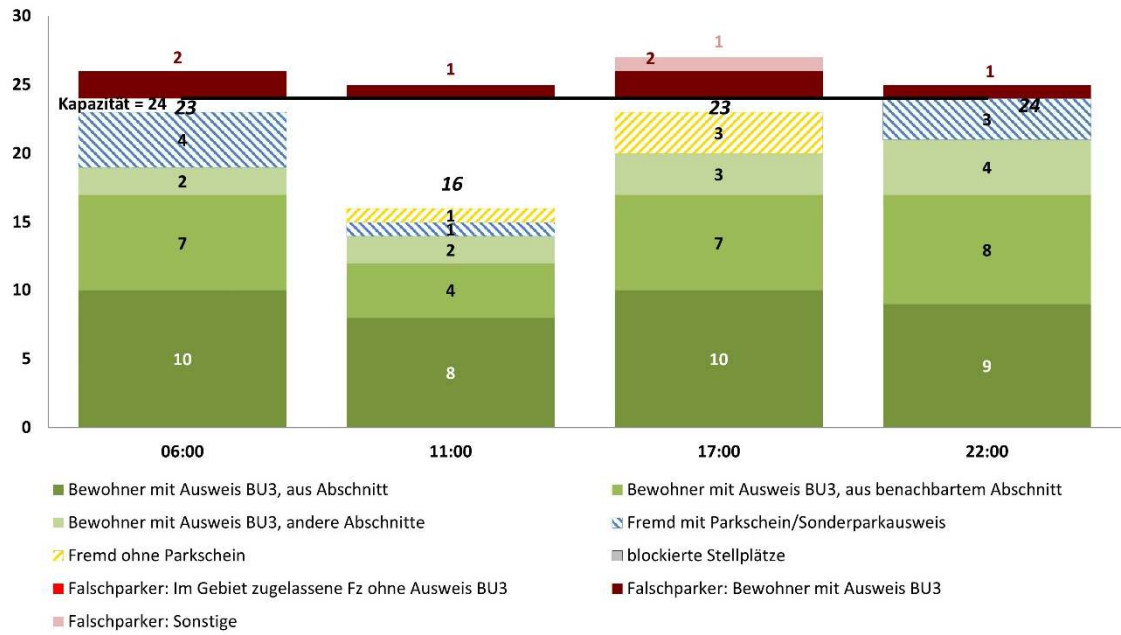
30
25
20
15
10
5
0

Kapazität = 24

2
23
4
2
7
10

1
16
1
1
2
4
8

1
2
23
3
3
7
10

1
24
3
4
8
9

06:00
11:00
17:00
22:00

Bewohner mit Ausweis BU3, aus Abschnitt
Bewohner mit Ausweis BU3, aus benachbartem Abschnitt
Bewohner mit Ausweis BU3, andere Abschnitte
Fremd mit Parkschein/Sonderparkausweis
Fremd ohne Parkschein
blockierte Stellplätze
Falschparker: Im Gebiet zugelassene Fz ohne Ausweis BU3
Falschparker: Bewohner mit Ausweis BU3
Falschparker: Sonstige